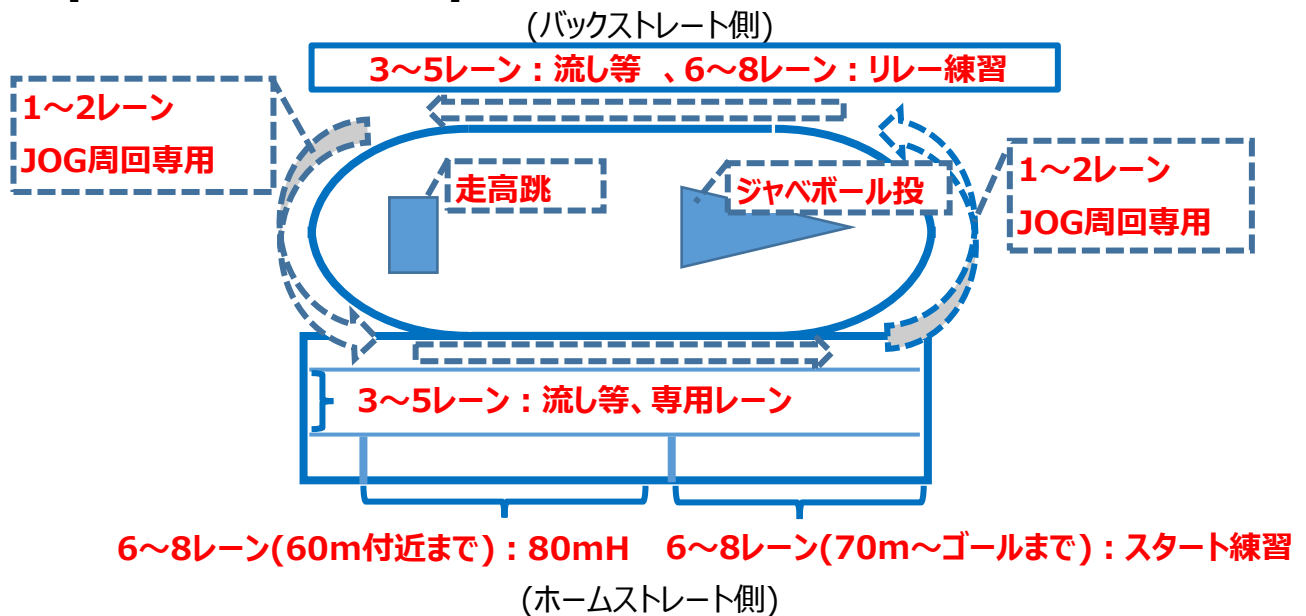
(バックストレート側)

3～5レーン：流し等　、6～8レーン：リレー練習

1～2レーン
JOG周回専用

走高跳

ジャベボール投

1～2レーン
JOG周回専用

3～5レーン：流し等、専用レーン

6～8レーン(60m付近まで)：80mH　6～8レーン(70m～ゴールまで)：スタート練習

(ホームストレート側)